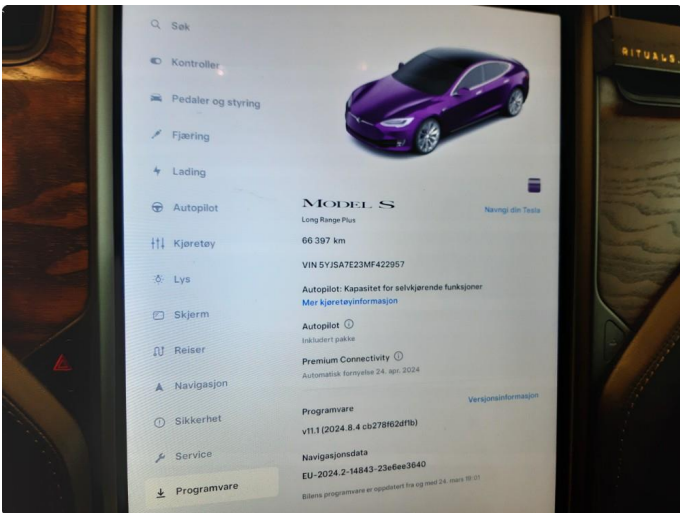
Søk

Kontroller

Pedaler og styring

Fjæring

Lading

Autopilot

Kjøretøy

Lys

Skjerm

Reiser

Navigasjon

Sikkerhet

Service

Programvare

MODEL S
Long Range Plus

Navngi din Tesla

66 397 km

VIN 5YJSA7E23MF422957

Autopilot: Kapasitet for selvkjørende funksjoner
Mer kjøretøyinformasjon

Autopilot
Inkludert pakke

Premium Connectivity
Automatisk fornyelse 24. apr. 2024

Versjonsinformasjon

Programvare
v11.1 (2024.8.4 cb278f62df1b)

Navigasjonsdata
EU-2024.2-14843-23e6ee3640

Bilens programvare er oppdatert fra og med 24. mars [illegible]

RITUALS